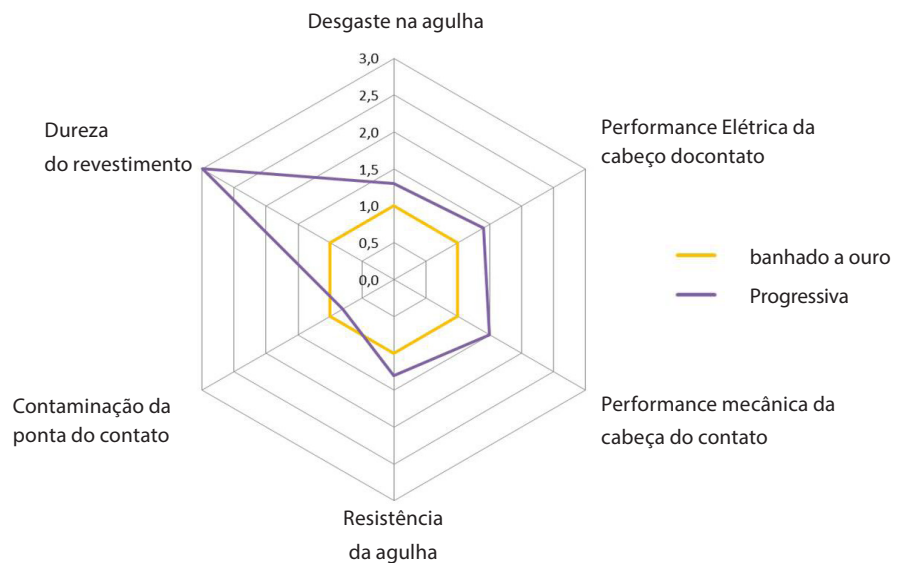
Desgaste na agulha

3,0
2,5
2,0
1,5
1,0
0,5
0,0

Dureza
do revestimento

Performance Elétrica da
cabeço docontato

banhado a ouro
Progressiva

Contaminação da
ponta do contato

Performance mecânica da
cabeça do contato

Resistência
da agulha